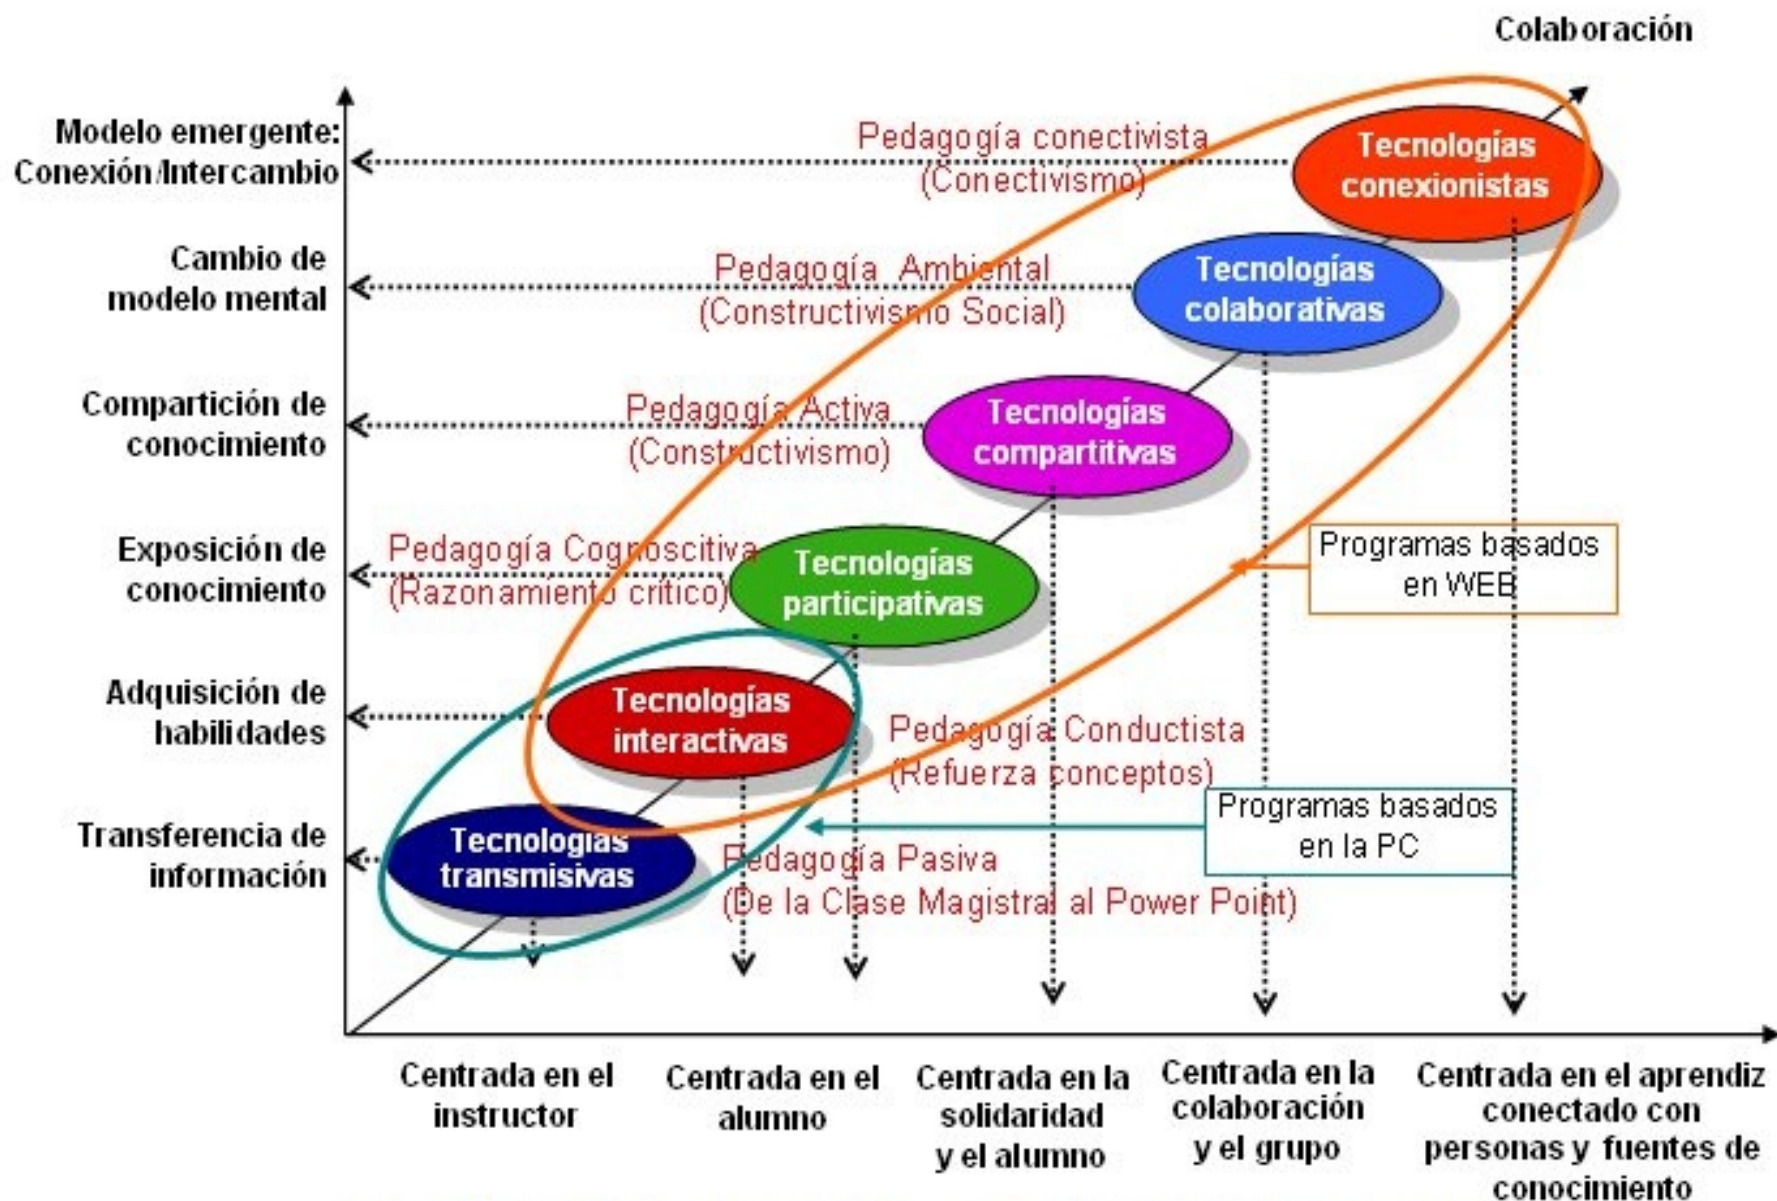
Colaboración

Modelo emergente: Conexión/Intercambio

Cambio de modelo mental

Compartición de conocimiento

Exposición de conocimiento

Adquisición de habilidades

Transferencia de información

Pedagogía conectivista (Conectivismo)

Tecnologías conexionistas

Pedagogía Ambiental (Constructivismo Social)

Tecnologías colaborativas

Pedagogía Activa (Constructivismo)

Tecnologías compartitivas

Pedagogía Cognoscitiva (Razonamiento crítico)

Tecnologías participativas

Programas basados en WEB

Tecnologías interactivas

Pedagogía Conductista (Refuerza conceptos)

Programas basados en la PC

Tecnologías transmisivas

Pedagogía Pasiva (De la Clase Magistral al Power Point)

Centrada en el instructor

Centrada en el alumno

Centrada en la solidaridad y el alumno

Centrada en la colaboración y el grupo

Centrada en el aprendiz conectado con personas y fuentes de conocimiento